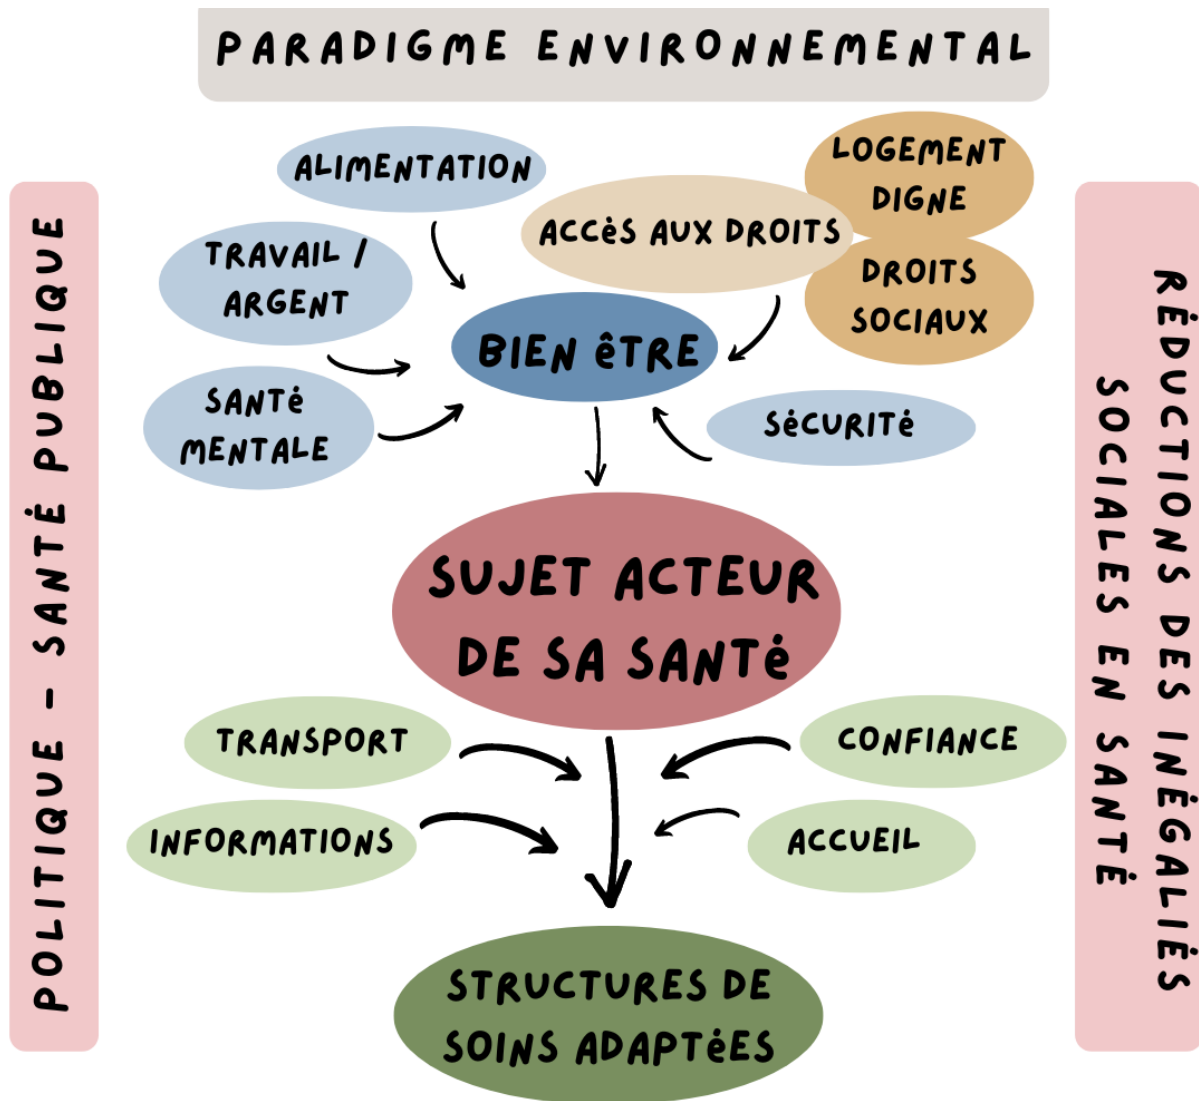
PARADIGME ENVIRONNEMENTAL

POLITIQUE - SANTÉ PUBLIQUE

ALIMENTATION

LOGEMENT DIGNE

ACCÈS AUX DROITS

TRAVAIL / ARGENT

DROITS SOCIAUX

BIEN ÊTRE

SANTÉ MENTALE

SÉCURITÉ

SUJET ACTEUR DE SA SANTÉ

TRANSPORT

CONFIANCE

INFORMATIONS

ACCUEIL

STRUCTURES DE SOINS ADAPTÉES

RÉDUCTIONS DES INÉGALIÉS SOCIALES EN SANTÉ